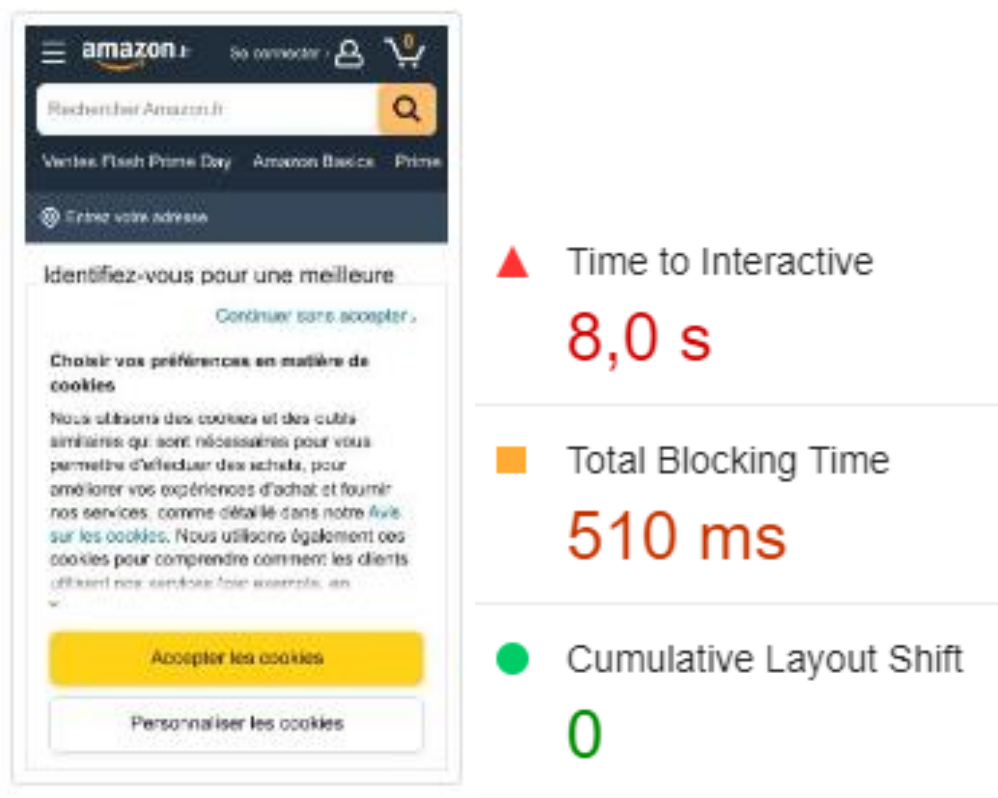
amazon.fr Se connecter › 0

Rechercher Amazon.fr

Ventes Flash Prime Day Amazon Basics Prime

Entrez votre adresse

Identifiez-vous pour une meilleure

Continuer sans accepter ›

Choisir vos préférences en matière de cookies

Nous utilisons des cookies et des outils similaires qui sont nécessaires pour vous permettre d'effectuer des achats, pour améliorer vos expériences d'achat et fournir nos services, comme détaillé dans notre Avis sur les cookies. Nous utilisons également ces cookies pour comprendre comment les clients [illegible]

Accepter les cookies

Personnaliser les cookies

Time to Interactive
8,0 s

Total Blocking Time
510 ms

Cumulative Layout Shift
0